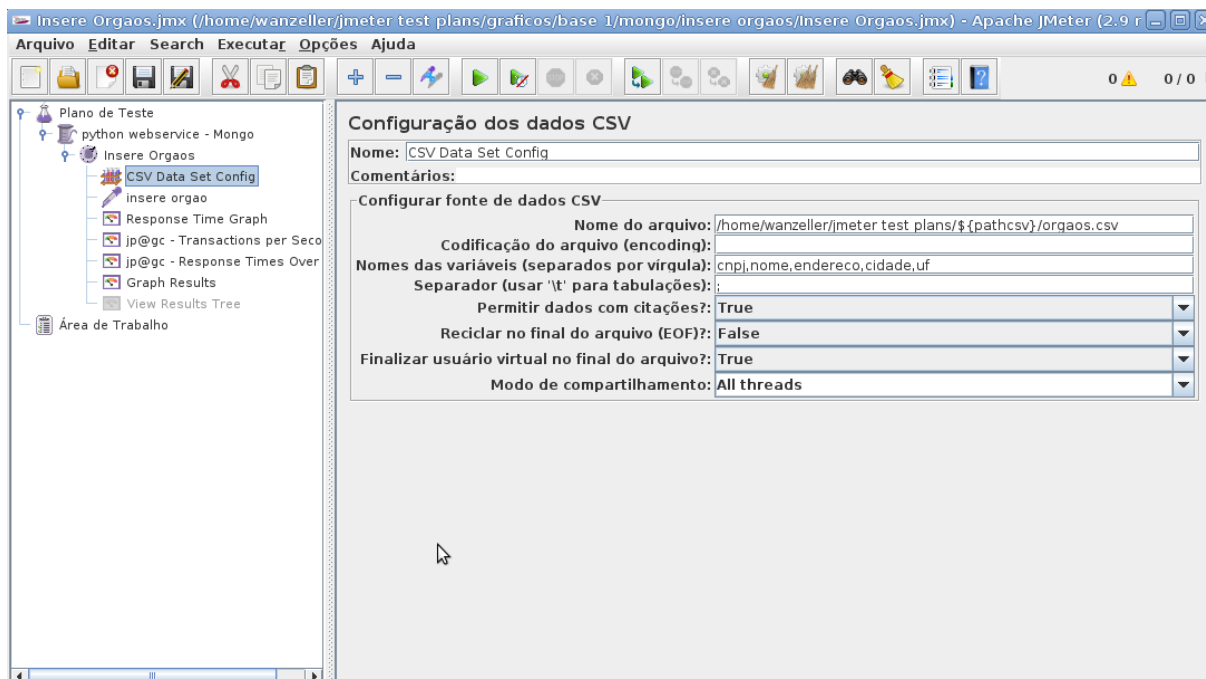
Insere Orgaos.jmx (/home/wanzeller/jmeter test plans/graficos/base 1/mongo/insere orgaos/Insere Orgaos.jmx) - Apache JMeter (2.9 r

Arquivo Editar Search Executar Opções Ajuda

0 0/0

Plano de Teste
python webservice - Mongo
Insere Orgaos
CSV Data Set Config
insere orgao
Response Time Graph
jp@gc - Transactions per Seco
jp@gc - Response Times Over
Graph Results
View Results Tree
Área de Trabalho

Configuração dos dados CSV

Nome: CSV Data Set Config

Comentários:

Configurar fonte de dados CSV

| | |
|---|---|
| Nome do arquivo: | /home/wanzeller/jmeter test plans/${pathcsv}/orgaos.csv |
| Codificação do arquivo (encoding): | |
| Nomes das variáveis (separados por vírgula): | cnpj,nome,endereco,cidade,uf |
| Separador (usar '\t' para tabulações): | ; |
| Permitir dados com citações?: | True |
| Reciclar no final do arquivo (EOF)?: | False |
| Finalizar usuário virtual no final do arquivo?: | True |
| Modo de compartilhamento: | All threads |